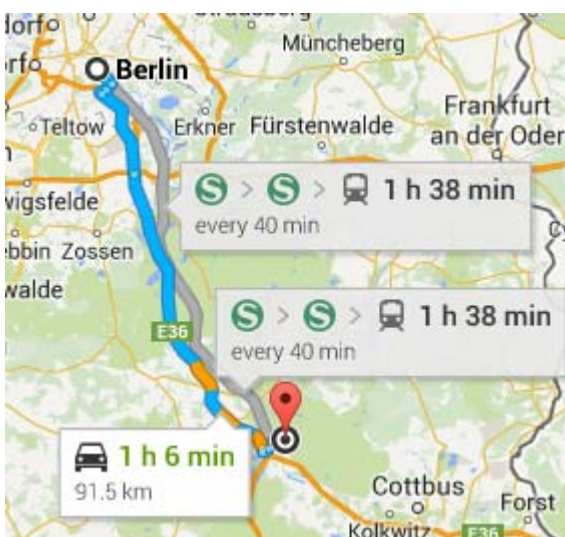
dorfo
Strausberg
rfo
Berlin
Müncheberg
Teltow
Erkner
Fürstenwalde
Frankfurt an der Oder
S > S > 1 h 38 min
every 40 min
wigsfelde
bbin
Zossen
walde
S > S > 1 h 38 min
every 40 min
E36
1 h 6 min
91.5 km
Cottbus
Forst
Kolkwitz
E36